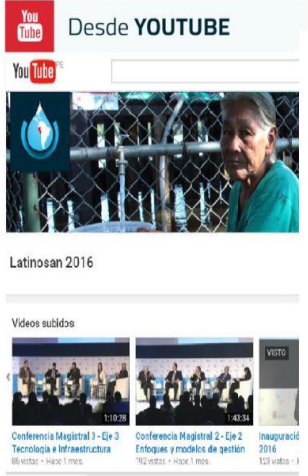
You Tube Desde YOUTUBE

You Tube PE

Latinosan 2016

Videos subidos

1:10:28
Conferencia Magistral 3 - Eje 3 Tecnología e Infraestructura
86 vistas • Hace 1 mes

1:42:34
Conferencia Magistral 2 - Eje 2 Enfoques y modelos de gestión
192 vistas • Hace 1 mes

VISTO
Inauguración 2016
128 vistas • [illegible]